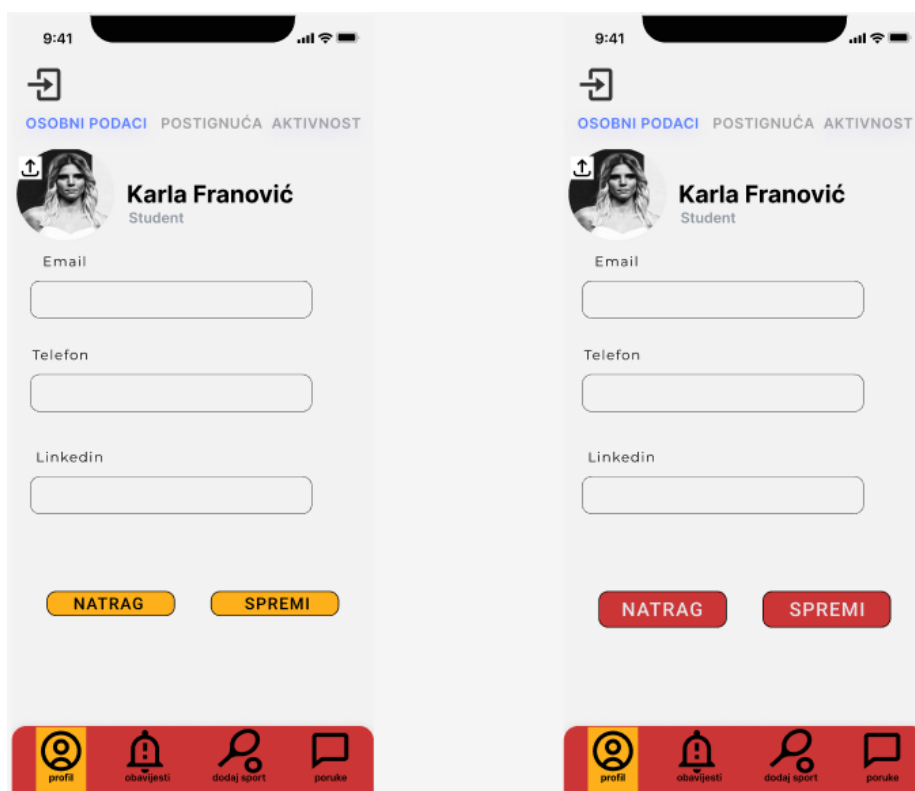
9:41

OSOBNI PODACI POSTIGNUĆA AKTIVNOST

Karla Franović
Student

Email

Telefon

Linkedin

NATRAG SPREMI

profil obavijesti dodaj sport poruke

9:41

OSOBNI PODACI POSTIGNUĆA AKTIVNOST

Karla Franović
Student

Email

Telefon

Linkedin

NATRAG SPREMI

profil obavijesti dodaj sport poruke